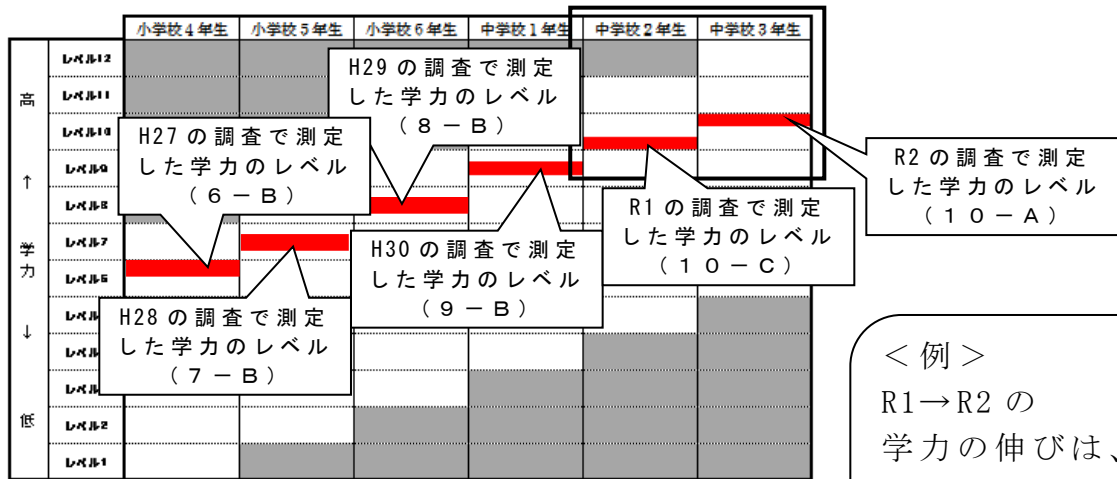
| | | 小学校４年生 | 小学校５年生 | 小学校６年生 | 中学校１年生 | 中学校２年生 | 中学校３年生 |
|---|---|---|---|---|---|---|---|
| 高 | レベル12 | | | | | | |
| | レベル11 | | | | | | |
| ↑ | レベル10 | | | | | | |
| | レベル9 | | | | | | |
| 学力 | レベル8 | | | | | | |
| | レベル7 | | | | | | |
| ↓ | レベル6 | | | | | | |
| | レベル | | | | | | |
| | レベル | | | | | | |
| 低 | レベル | | | | | | |
| | レベル2 | | | | | | |
| | レベル1 | | | | | | |

H29 の調査で測定した学力のレベル（８－Ｂ）

H27 の調査で測定した学力のレベル（６－Ｂ）

R2 の調査で測定した学力のレベル（１０－Ａ）

R1 の調査で測定した学力のレベル（１０－Ｃ）

H30 の調査で測定した学力のレベル（９－Ｂ）

H28 の調査で測定した学力のレベル（７－Ｂ）

＜例＞
R1→R2 の
学力の伸びは、